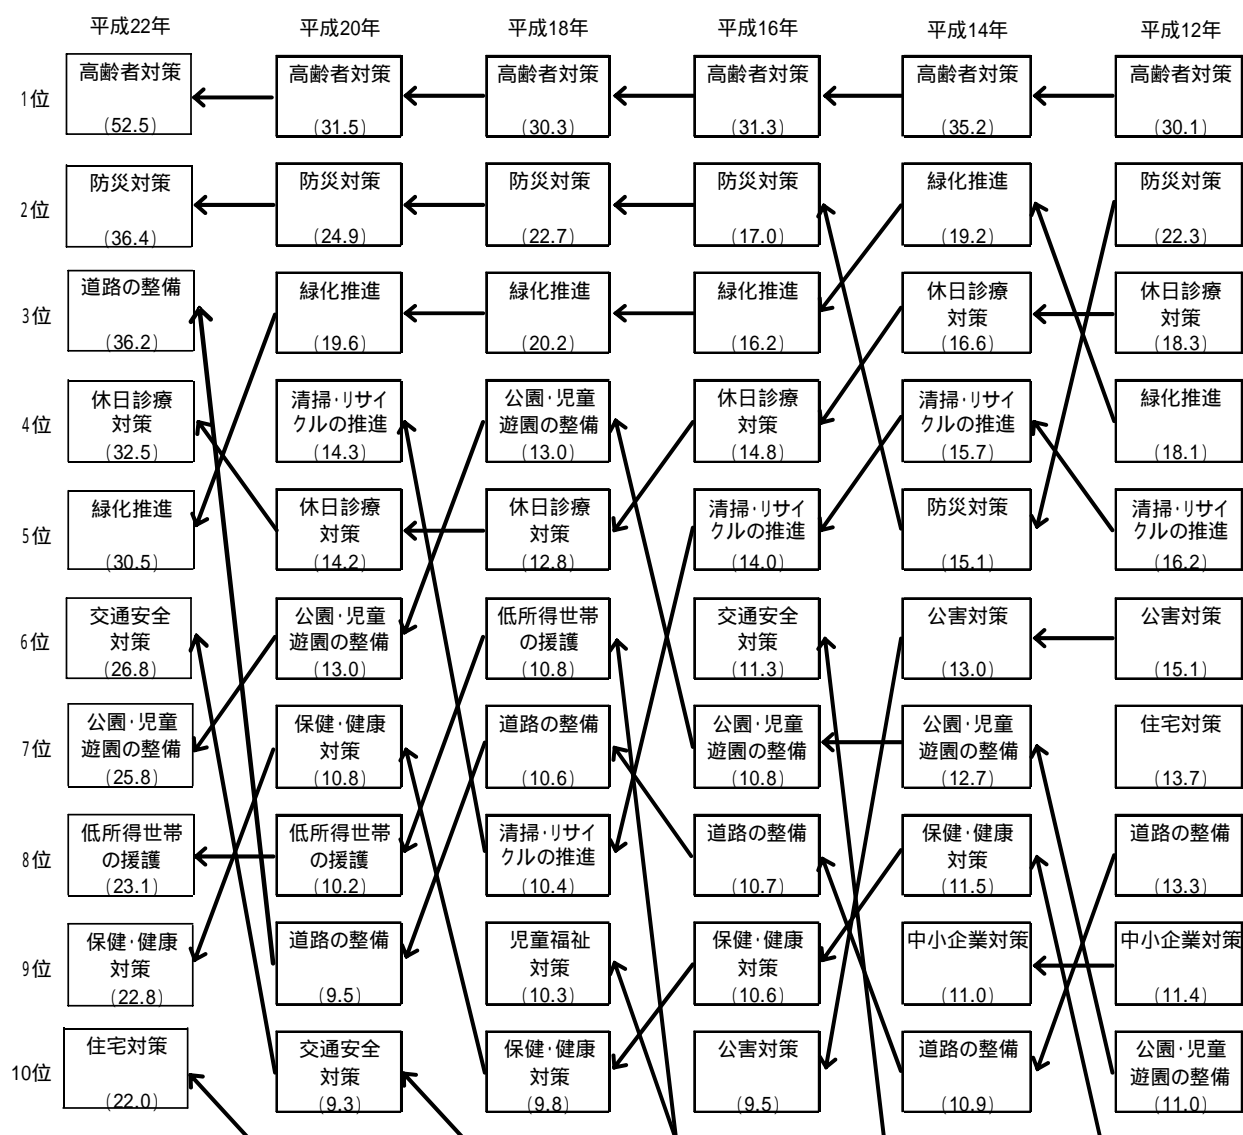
| | 平成22年 | 平成20年 | 平成18年 | 平成16年 | 平成14年 | 平成12年 |
|---|---|---|---|---|---|---|
| 1位 | 高齢者対策（52.5） | 高齢者対策（31.5） | 高齢者対策（30.3） | 高齢者対策（31.3） | 高齢者対策（35.2） | 高齢者対策（30.1） |
| 2位 | 防災対策（36.4） | 防災対策（24.9） | 防災対策（22.7） | 防災対策（17.0） | 緑化推進（19.2） | 防災対策（22.3） |
| 3位 | 道路の整備（36.2） | 緑化推進（19.6） | 緑化推進（20.2） | 緑化推進（16.2） | 休日診療対策（16.6） | 休日診療対策（18.3） |
| 4位 | 休日診療対策（32.5） | 清掃･リサイクルの推進（14.3） | 公園･児童遊園の整備（13.0） | 休日診療対策（14.8） | 清掃･リサイクルの推進（15.7） | 緑化推進（18.1） |
| 5位 | 緑化推進（30.5） | 休日診療対策（14.2） | 休日診療対策（12.8） | 清掃･リサイクルの推進（14.0） | 防災対策（15.1） | 清掃･リサイクルの推進（16.2） |
| 6位 | 交通安全対策（26.8） | 公園･児童遊園の整備（13.0） | 低所得世帯の援護（10.8） | 交通安全対策（11.3） | 公害対策（13.0） | 公害対策（15.1） |
| 7位 | 公園･児童遊園の整備（25.8） | 保健･健康対策（10.8） | 道路の整備（10.6） | 公園･児童遊園の整備（10.8） | 公園･児童遊園の整備（12.7） | 住宅対策（13.7） |
| 8位 | 低所得世帯の援護（23.1） | 低所得世帯の援護（10.2） | 清掃･リサイクルの推進（10.4） | 道路の整備（10.7） | 保健･健康対策（11.5） | 道路の整備（13.3） |
| 9位 | 保健･健康対策（22.8） | 道路の整備（9.5） | 児童福祉対策（10.3） | 保健･健康対策（10.6） | 中小企業対策（11.0） | 中小企業対策（11.4） |
| 10位 | 住宅対策（22.0） | 交通安全対策（9.3） | 保健･健康対策（9.8） | 公害対策（9.5） | 道路の整備（10.9） | 公園･児童遊園の整備（11.0） |